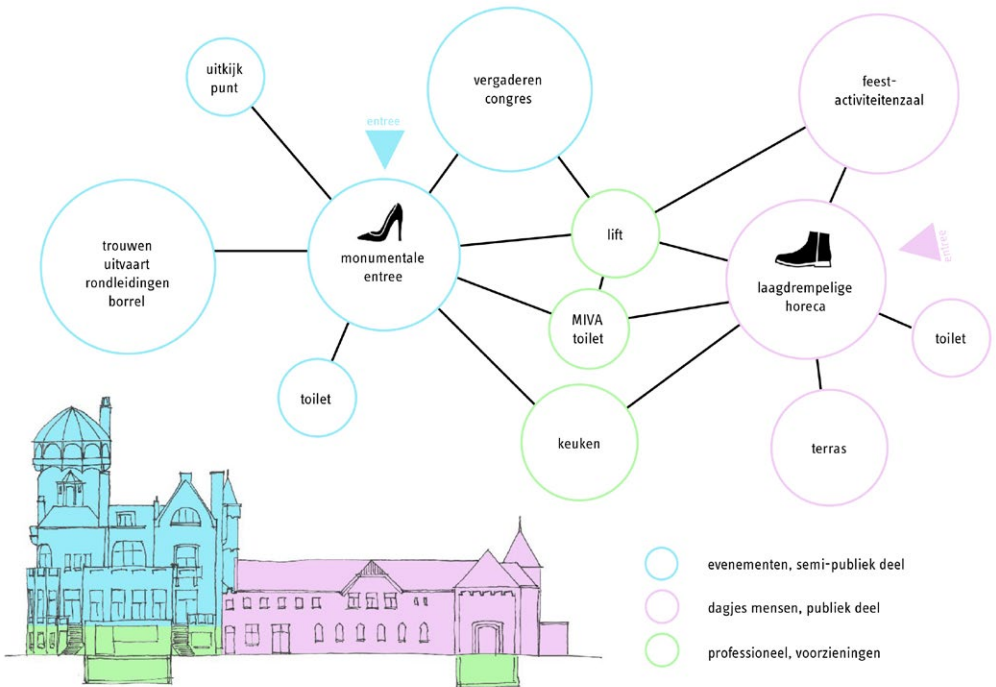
uitkijk punt

vergaderen congres

feest-activiteitenzaal

entree

trouwen uitvaart rondleidingen borrel

monumentale entree

lift

laagdrempelige horeca

entree

MIVA toilet

toilet

toilet

keuken

terras

evenementen, semi-publiek deel

dagjes mensen, publiek deel

professioneel, voorzieningen